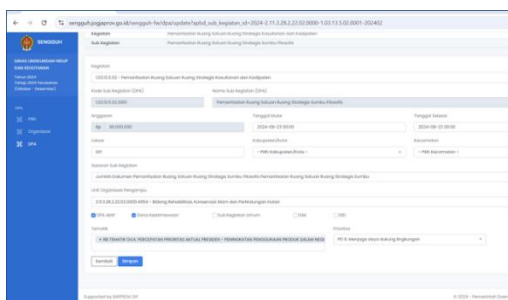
sengguh.jogjaprov.go.id/sengguh-fe/dpa/update?apbd_sub_kegiatan_id=2024-2.11.2.28.2.22.02.0000-1.03.13.5.02.0001-202402

SENGGUH

DINAS LINGKUNGAN HIDUP DAN KEHUTANAN

Tahun 2024
Tahap 2024 Perubahan

DPA

Kegiatan	Pemanfaatan Ruang Sebuah Ruang Strategis Kabupaten dan Kabupaten

Sub Kegiatan	Pemanfaatan Ruang Sebuah Ruang Strategis Sumbu Filosofis

Kegiatan

1.03.13.5.02 - Pemanfaatan Ruang Satuan Ruang Strategis Kabupaten dan Kabupaten

Kode Sub Kegiatan (DPA)	Nama Sub Kegiatan (DPA)

1.03.13.5.02.0001	Pemanfaatan Ruang Satuan Ruang Strategis Sumbu Filosofis

Anggaran	Tanggal Mulai	Tanggal Selesai

Rp 50.000.000	2024-06-23 00:00	2024-08-23 00:00

Lokasi	Kabupaten/Kota	Kecamatan

DIY	-- Pilih Kabupaten/Kota --	-- Pilih Kecamatan --

Keluaran Sub Kegiatan

Jumlah Dokumen Pemanfaatan Ruang Satuan Ruang Strategis Sumbu Filosofis Pemanfaatan Ruang Satuan Ruang Strategis Sumbu

Unit Organisasi Pengampu

2.11.0.28.2.22.02.0000.0004 - Bidang Rehabilitasi, Konservasi Alam dan Perlindungan Hutan

DPA aktif	Dana Keistimewaan	Sub Kegiatan Umum	DAK	DBH

Tematik	Prioritas

× RB TEMATIK DKA: PERCEPATAN PRIORITAS AKTUAL PRESIDEN - PENINGKATAN PENGGUNAAN PRODUK DALAM NEGE	PD 6: Menjaga sikap daya dukung Lingkungan

Kembali	Simpan

Supported by BAPPEDA DIY	© 2024 - Pemerintah Daer